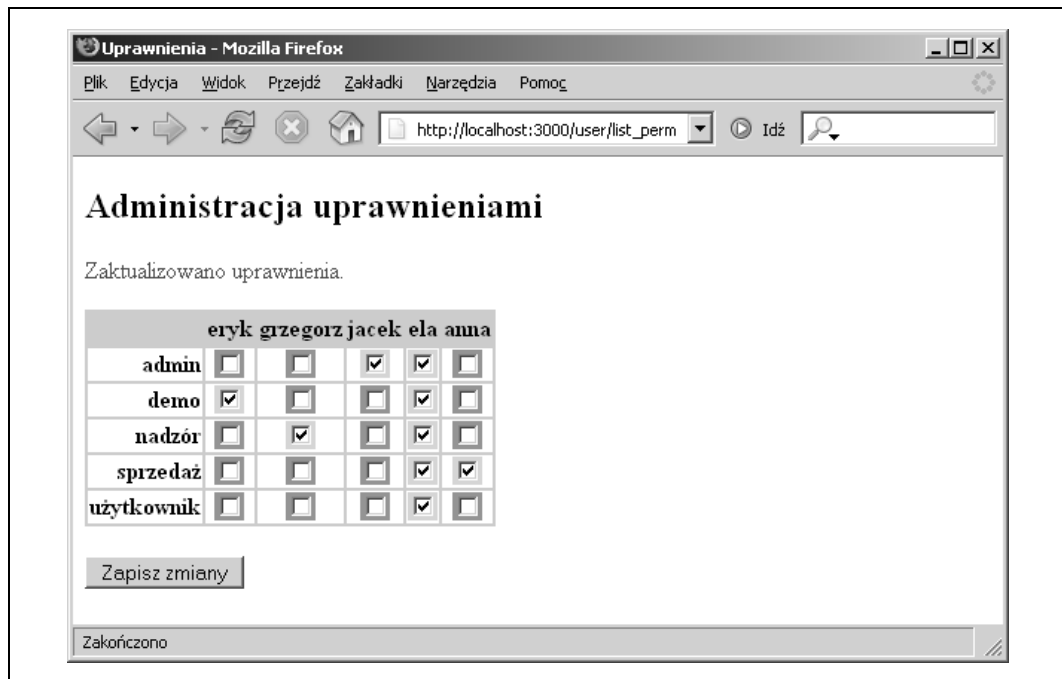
Uprawnienia - Mozilla Firefox

Plik Edycja Widok Przejdź Zakładki Narzędzia Pomoc

http://localhost:3000/user/list_perm

Idź

Administracja uprawnieniami

Zaktualizowano uprawnienia.

| | eryk | grzegorz | jacek | ela | anna |
|---|---|---|---|---|---|
| admin | ☐ | ☐ | ☑ | ☑ | ☐ |
| demo | ☑ | ☐ | ☐ | ☑ | ☐ |
| nadzór | ☐ | ☑ | ☐ | ☑ | ☐ |
| sprzedaż | ☐ | ☐ | ☐ | ☑ | ☑ |
| użytkownik | ☐ | ☐ | ☐ | ☑ | ☐ |

Zapisz zmiany

Zakończono